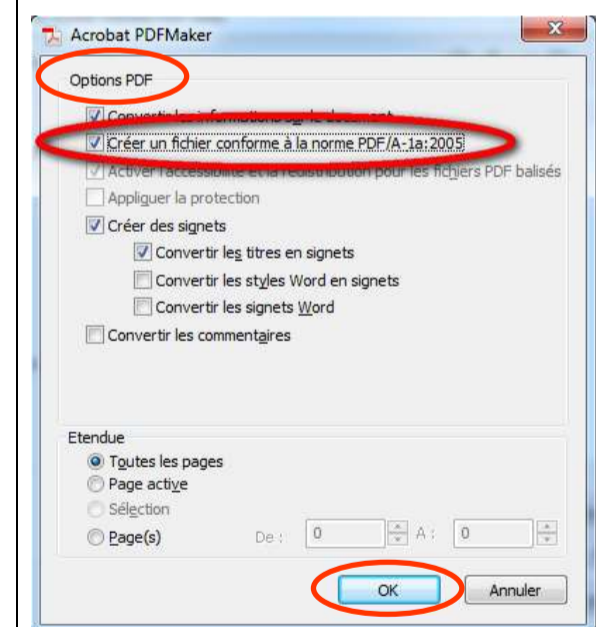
Acrobat PDFMaker

Options PDF

Convertir les informations sur le document
Créer un fichier conforme à la norme PDF/A-1a:2005
Activer l'accessibilité et la redistribution pour les fichiers PDF balisés
Appliquer la protection
Créer des signets
Convertir les titres en signets
Convertir les styles Word en signets
Convertir les signets Word
Convertir les commentaires

Etendue
Toutes les pages
Page active
Sélection
Page(s) De : 0 A : 0

OK
Annuler